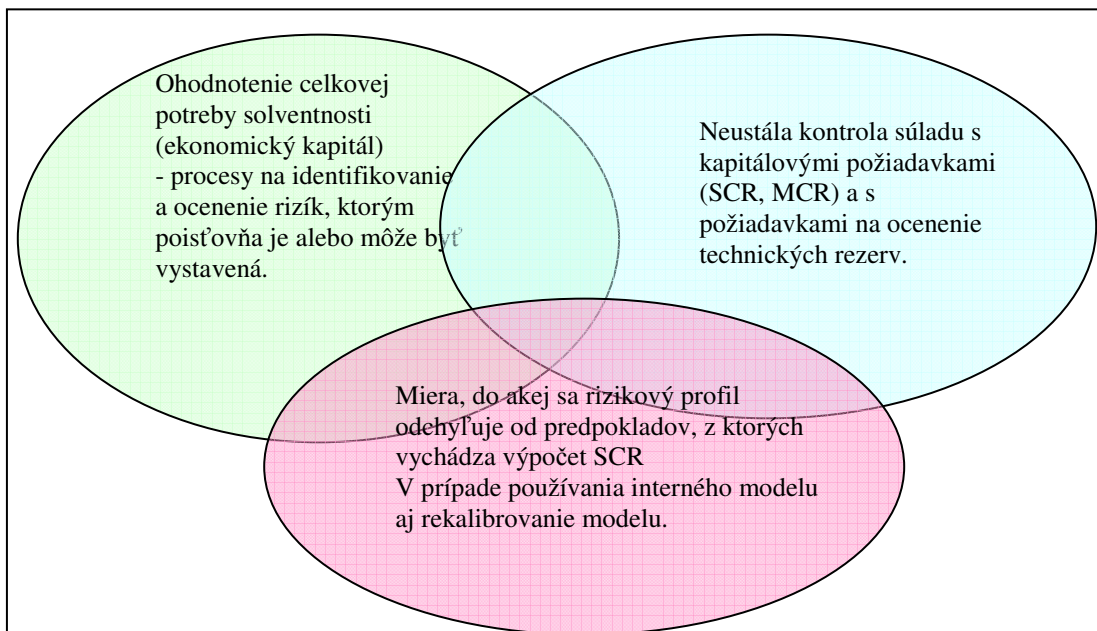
Ohodnotenie celkovej potreby solventnosti (ekonomický kapitál)
- procesy na identifikovanie a ocenenie rizík, ktorým poisťovňa je alebo môže byť vystavená.

Neustála kontrola súladu s kapitálovými požiadavkami (SCR, MCR) a s požiadavkami na ocenenie technických rezerv.

Miera, do akej sa rizikový profil odchyľuje od predpokladov, z ktorých vychádza výpočet SCR
V prípade používania interného modelu aj rekalibrovanie modelu.